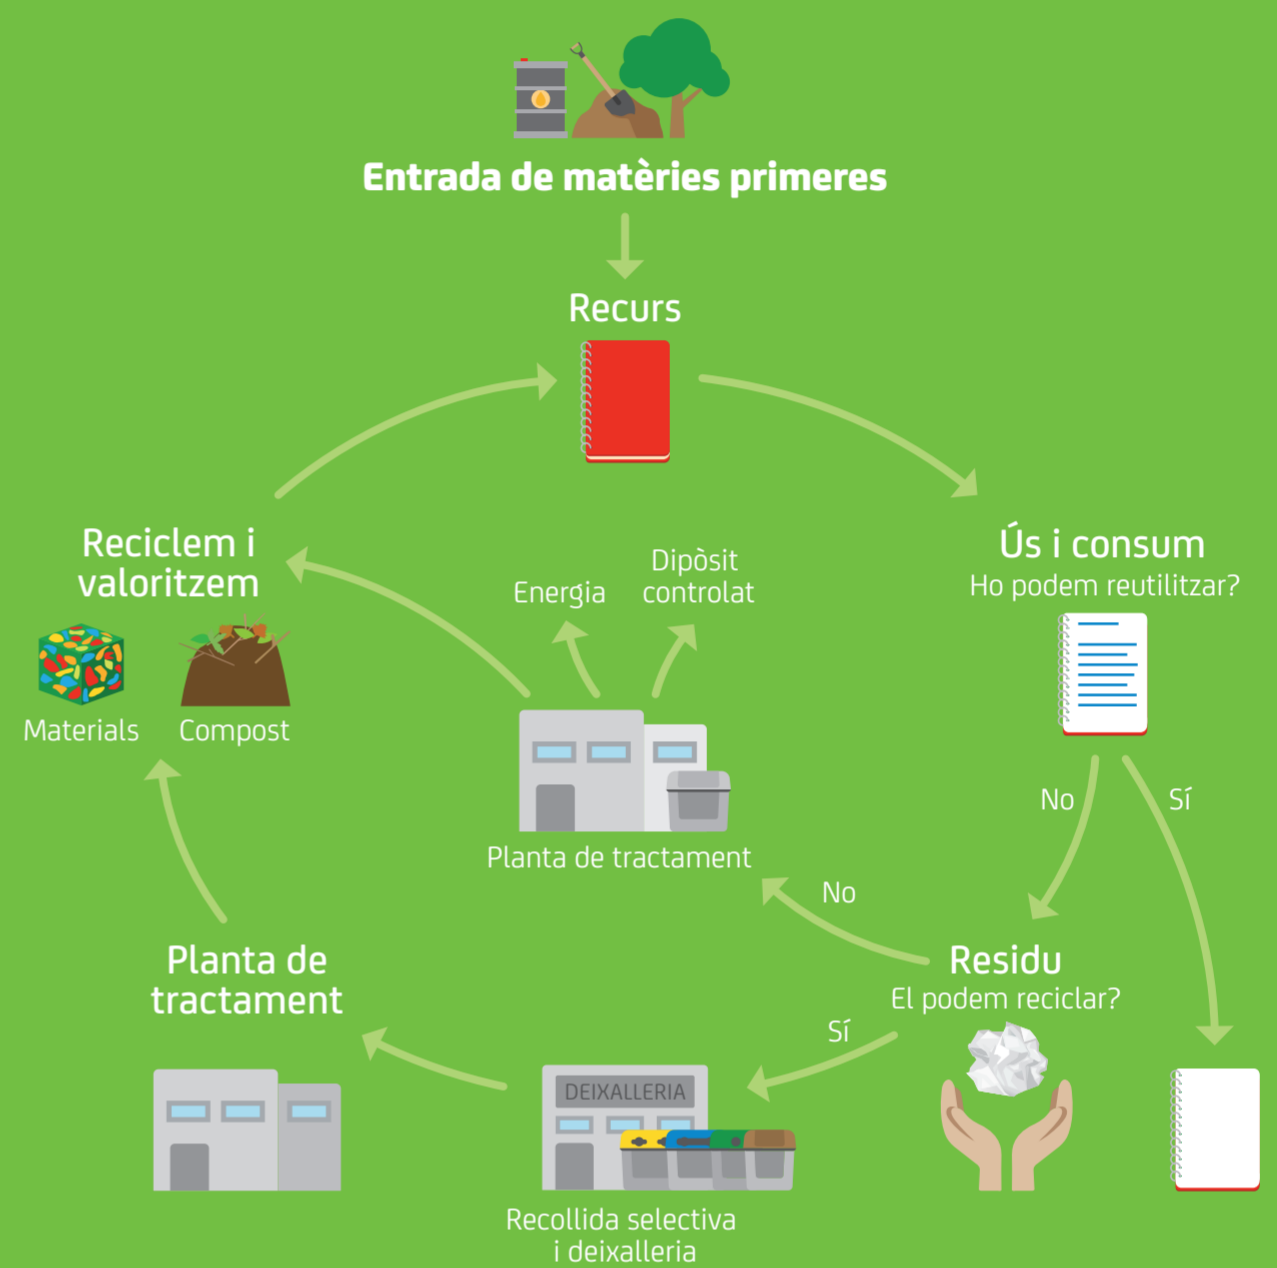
Entrada de matèries primeres

Recurs

Ús i consum
Ho podem reutilitzar?

No

Sí

Residu
El podem reciclar?

No

Sí

Reciclem i valoritzem

Materials

Compost

Energia

Dipòsit controlat

Planta de tractament

Planta de tractament

DEIXALLERIA

Recollida selectiva i deixalleria